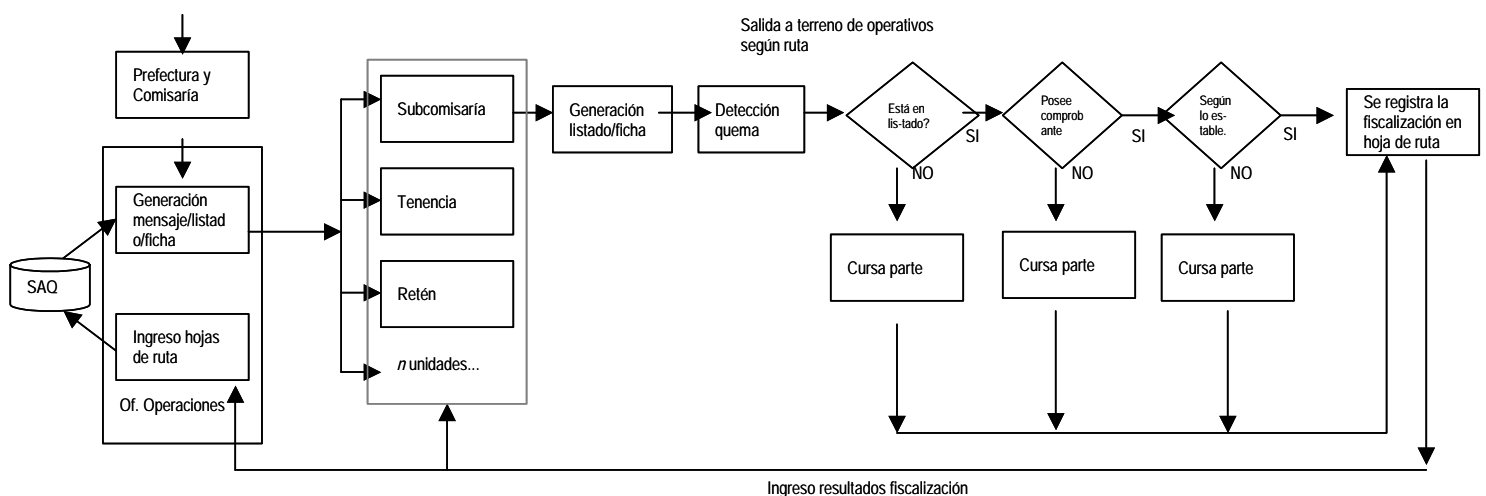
Prefectura y Comisaría

Generación mensaje/listado/ficha

SAQ

Ingreso hojas de ruta

Of. Operaciones

Subcomisaría

Tenencia

Retén

*n* unidades...

Generación listado/ficha

Detección quema

Salida a terreno de operativos según ruta

Está en lis-tado?

SI

NO

Posee comprobante

SI

NO

Según lo es-table.

SI

NO

Se registra la fiscalización en hoja de ruta

Cursa parte

Cursa parte

Cursa parte

Ingreso resultados fiscalización